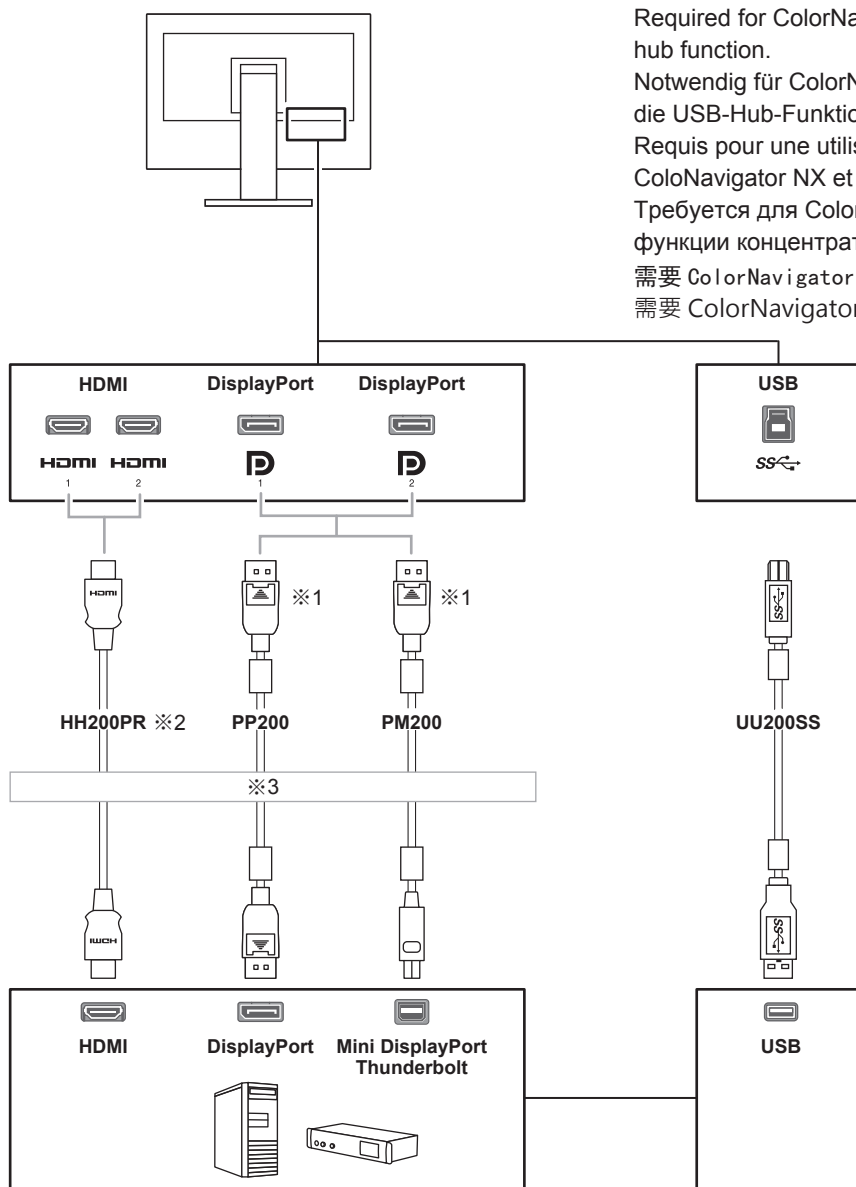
Required for ColorNa
hub function.
Notwendig für ColorN
die USB-Hub-Funktio
Requis pour une utilis
ColoNavigator NX et
Требуется для Color
функции концентрат
需要 ColorNavigator
需要 ColorNavigator

HDMI
HDMI 1
HDMI 2
DisplayPort
1
DisplayPort
2
USB
SS

HDMI
※1
※1
HH200PR ※2
PP200
PM200
UU200SS
※3
HDMI

HDMI
DisplayPort
Mini DisplayPort
Thunderbolt
USB